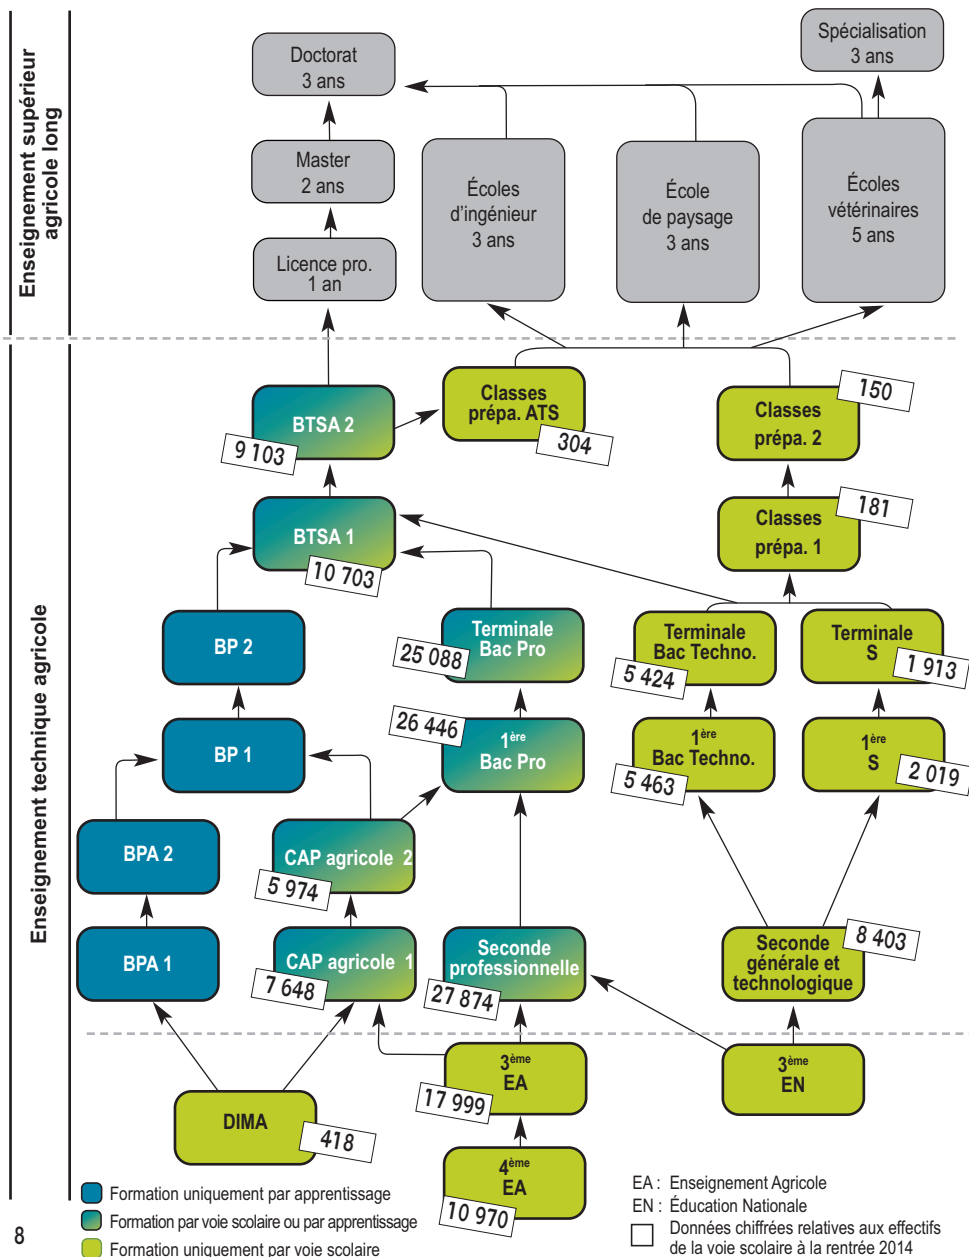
Enseignement supérieur agricole long

Doctorat 3 ans

Spécialisation 3 ans

Master 2 ans

Licence pro. 1 an

Écoles d'ingénieur 3 ans

École de paysage 3 ans

Écoles vétérinaires 5 ans

Enseignement technique agricole

BTSA 2
9 103

Classes prépa. ATS
304

Classes prépa. 2
150

BTSA 1
10 703

Classes prépa. 1
181

BP 2

Terminale Bac Pro
25 088

Terminale Bac Techno.
5 424

Terminale S
1 913

BP 1

$1^{ère}$ Bac Pro
26 446

$1^{ère}$ Bac Techno.
5 463

$1^{ère}$ S
2 019

BPA 2

CAP agricole 2
5 974

BPA 1

CAP agricole 1
7 648

Seconde professionnelle
27 874

Seconde générale et technologique
8 403

$3^{ème}$ EA
17 999

$3^{ème}$ EN

DIMA
418

$4^{ème}$ EA
10 970

Formation uniquement par apprentissage
Formation par voie scolaire ou par apprentissage
Formation uniquement par voie scolaire

EA : Enseignement Agricole
EN : Éducation Nationale
Données chiffrées relatives aux effectifs de la voie scolaire à la rentrée 2014

8